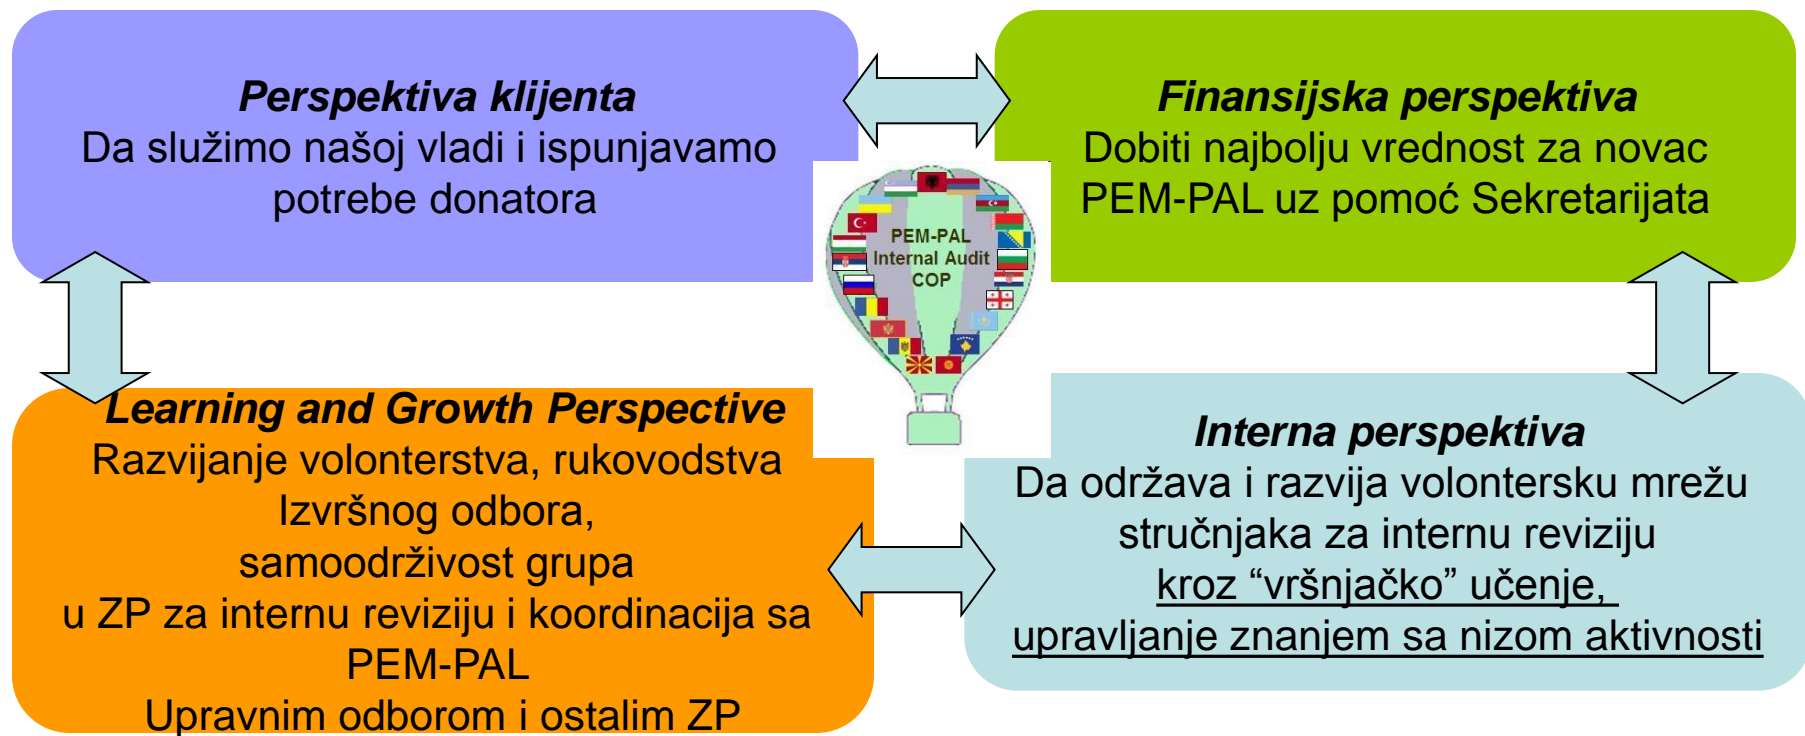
Perspektiva klijenta
Da služimo našoj vladi i ispunjavamo potrebe donatora

Finansijska perspektiva
Dobiti najbolju vrednost za novac PEM-PAL uz pomoć Sekretarijata

PEM-PAL
Internal Audit
COP

Learning and Growth Perspective
Razvijanje volonterstva, rukovodstva Izvršnog odbora,
samoodrživost grupa
u ZP za internu reviziju i koordinacija sa PEM-PAL
Upravnim odborom i ostalim ZP

Interna perspektiva
Da održava i razvija volontersku mrežu stručnjaka za internu reviziju
kroz “vršnjačko” učenje,
upravljanje znanjem sa nizom aktivnosti